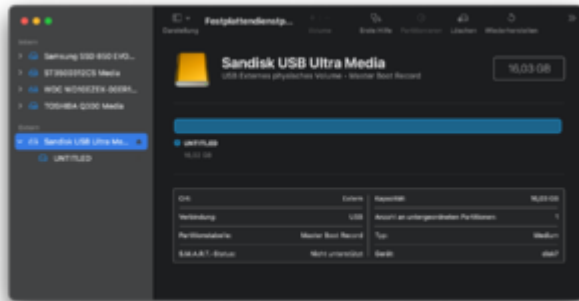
Intern
Samsung SSD 850 EVO...
ST3500312CS Media
WDC WD10EZEX-00BN...
TOSHIBA Q300 Media
Extern
Sandisk USB Ultra Me...
UNTITLED

Darstellung
Festplattendienstp...
Volume
Erste Hilfe
Partitionieren
Löschen
Wiederherstellen

Sandisk USB Ultra Media
USB Externes physisches Volume • Master Boot Record
16,03 GB

UNTITLED
16,03 GB

| Ort: | Extern | Kapazität: | 16,03 GB |
|---|---|---|---|
| Verbindung: | USB | Anzahl an untergeordneten Partitionen: | 1 |
| Partitionstabelle: | Master Boot Record | Typ: | Medium |
| S.M.A.R.T.-Status: | Nicht unterstützt | Gerät: | disk7 |